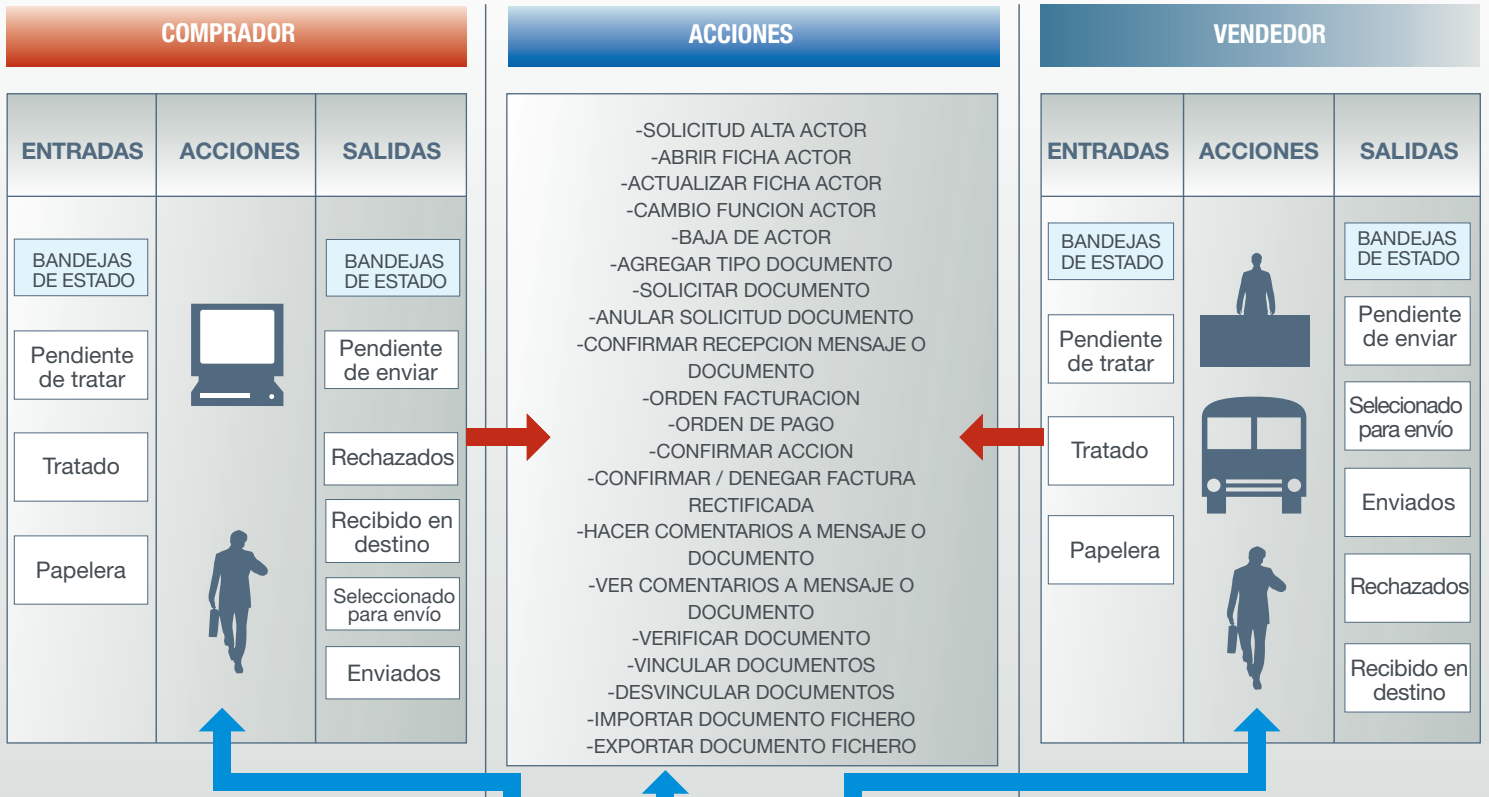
COMPRADOR

ACCIONES

VENDEDOR

| ENTRADAS | ACCIONES | SALIDAS |
|---|---|---|
| BANDEJAS DE ESTADO | | BANDEJAS DE ESTADO |
| Pendiente de tratar | | Pendiente de enviar |
| Tratado | | Rechazados |
| Papelera | | Recibido en destino |
| | | Seleccionado para envío |
| | | Enviados |

-SOLICITUD ALTA ACTOR
-ABRIR FICHA ACTOR
-ACTUALIZAR FICHA ACTOR
-CAMBIO FUNCION ACTOR
-BAJA DE ACTOR
-AGREGAR TIPO DOCUMENTO
-SOLICITAR DOCUMENTO
-ANULAR SOLICITUD DOCUMENTO
-CONFIRMAR RECEPCION MENSAJE O DOCUMENTO
-ORDEN FACTURACION
-ORDEN DE PAGO
-CONFIRMAR ACCION
-CONFIRMAR / DENEGAR FACTURA RECTIFICADA
-HACER COMENTARIOS A MENSAJE O DOCUMENTO
-VER COMENTARIOS A MENSAJE O DOCUMENTO
-VERIFICAR DOCUMENTO
-VINCULAR DOCUMENTOS
-DESVINCULAR DOCUMENTOS
-IMPORTAR DOCUMENTO FICHERO
-EXPORTAR DOCUMENTO FICHERO

| ENTRADAS | ACCIONES | SALIDAS |
|---|---|---|
| BANDEJAS DE ESTADO | | BANDEJAS DE ESTADO |
| Pendiente de tratar | | Pendiente de enviar |
| Tratado | | Selecionado para envío |
| Papelera | | Enviados |
| | | Rechazados |
| | | Recibido en destino |